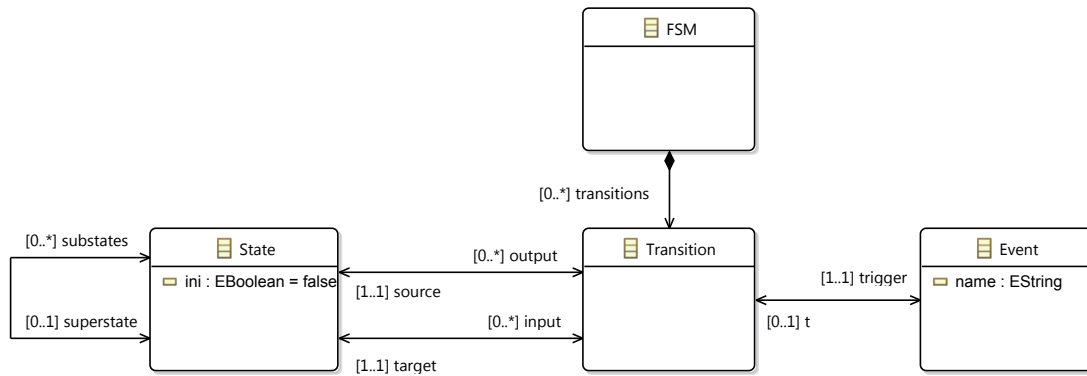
FSM

[0..*] transitions

[0..*] substates

State

ini : EBoolean = false

[0..1] superstate

[0..*] output

[1..1] source

[0..*] input

[1..1] target

Transition

[1..1] trigger

[0..1] t

Event

name : EString